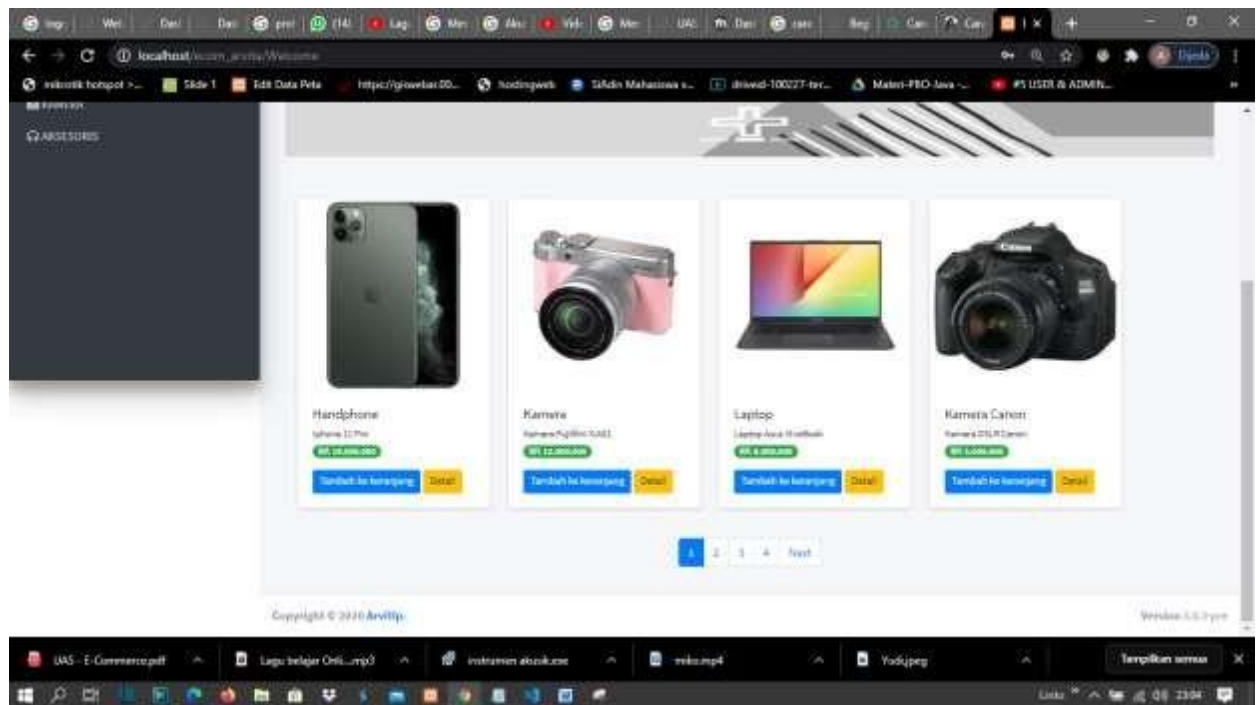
localhost/ecom_arvita/Welcome

mikrotik hotspot >... Slide 1 Edit Data Peta https://giswebsi00... hostingweb SiAdin Mahasiswa s... drivesd-100227-ter... Materi-PRO-Java -... #5 USER & ADMIN...

AKSESORIS

Handphone
Iphone 11 Pro
Rp. 18.000.000
Tambah ke keranjang Detail

Kamera
Kamera Fujifilm XA10
Rp. 12.000.000
Tambah ke keranjang Detail

Laptop
Laptop Asus Vivobook
Rp. 6.000.000
Tambah ke keranjang Detail

Kamera Canon
Kamera DSLR Canon
Rp. 5.000.000
Tambah ke keranjang Detail

1 2 3 4 Next

Copyright © 2020 Arvitip.

Version 3.0.3-pre

UAS - E-Commerce.pdf Lagu belajar Onli....mp3 instrumen akustik.exe miko.mp4 Yodi.jpeg Tampilkan semua

23:04